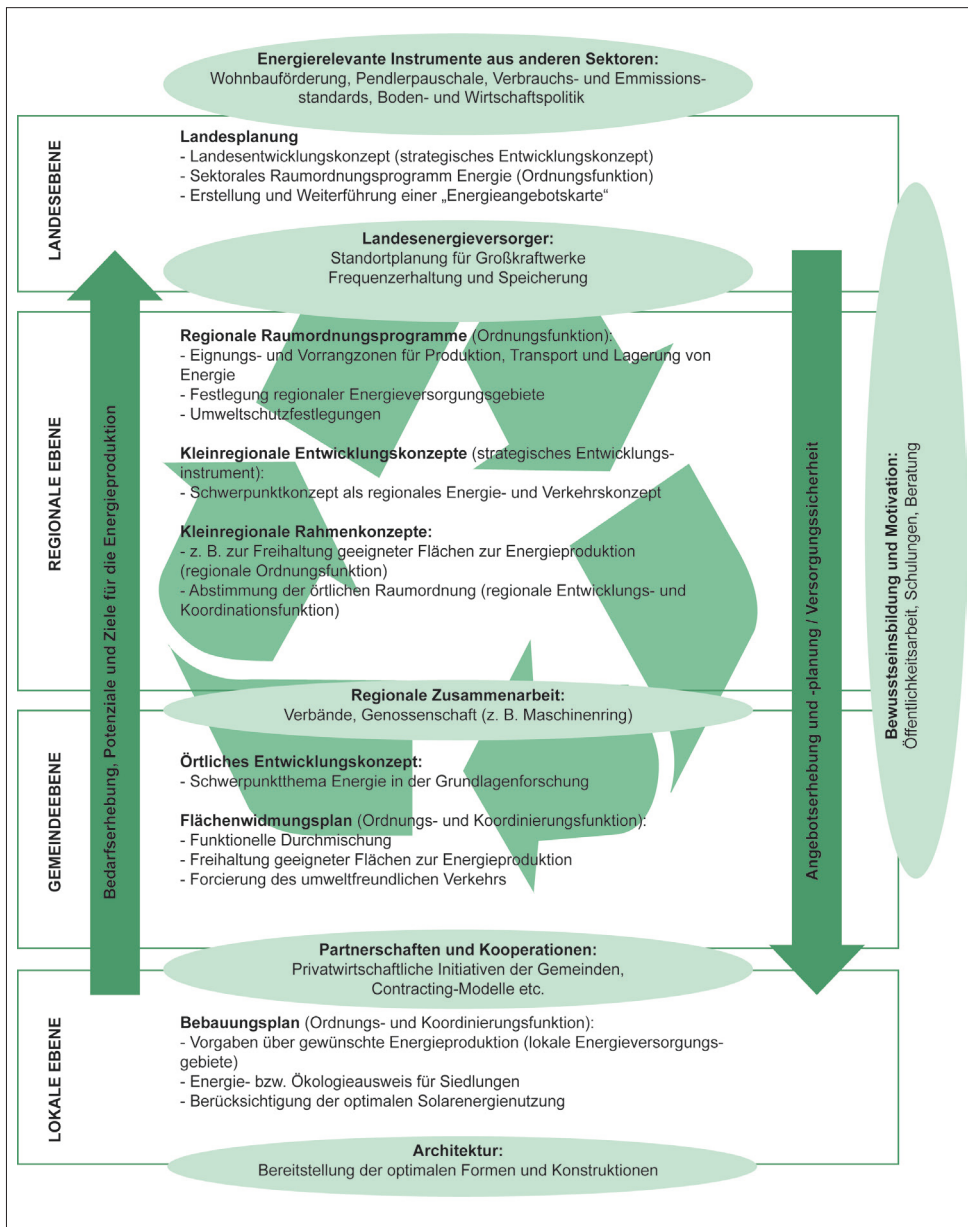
**Energierelevante Instrumente aus anderen Sektoren:**
Wohnbauförderung, Pendlerpauschale, Verbrauchs- und Emissionsstandards, Boden- und Wirtschaftspolitik

LANDESEBENE

**Landesplanung**
- Landesentwicklungskonzept (strategisches Entwicklungskonzept)
- Sektorales Raumordnungsprogramm Energie (Ordnungsfunktion)
- Erstellung und Weiterführung einer „Energieangebotskarte"

**Landesenergieversorger:**
Standortplanung für Großkraftwerke
Frequenzerhaltung und Speicherung

REGIONALE EBENE

**Regionale Raumordnungsprogramme** (Ordnungsfunktion):
- Eignungs- und Vorrangzonen für Produktion, Transport und Lagerung von Energie
- Festlegung regionaler Energieversorgungsgebiete
- Umweltschutzfestlegungen

**Kleinregionale Entwicklungskonzepte** (strategisches Entwicklungsinstrument):
- Schwerpunktkonzept als regionales Energie- und Verkehrskonzept

**Kleinregionale Rahmenkonzepte:**
- z. B. zur Freihaltung geeigneter Flächen zur Energieproduktion (regionale Ordnungsfunktion)
- Abstimmung der örtlichen Raumordnung (regionale Entwicklungs- und Koordinationsfunktion)

**Regionale Zusammenarbeit:**
Verbände, Genossenschaft (z. B. Maschinenring)

GEMEINDEEBENE

**Örtliches Entwicklungskonzept:**
- Schwerpunktthema Energie in der Grundlagenforschung

**Flächenwidmungsplan** (Ordnungs- und Koordinierungsfunktion):
- Funktionelle Durchmischung
- Freihaltung geeigneter Flächen zur Energieproduktion
- Forcierung des umweltfreundlichen Verkehrs

**Partnerschaften und Kooperationen:**
Privatwirtschaftliche Initiativen der Gemeinden, Contracting-Modelle etc.

LOKALE EBENE

**Bebauungsplan** (Ordnungs- und Koordinierungsfunktion):
- Vorgaben über gewünschte Energieproduktion (lokale Energieversorgungsgebiete)
- Energie- bzw. Ökologieausweis für Siedlungen
- Berücksichtigung der optimalen Solarenergienutzung

**Architektur:**
Bereitstellung der optimalen Formen und Konstruktionen

Bedarfserhebung, Potenziale und Ziele für die Energieproduktion

Angebotserhebung und -planung / Versorgungssicherheit

**Bewusstseinsbildung und Motivation:**
Öffentlichkeitsarbeit, Schulungen, Beratung